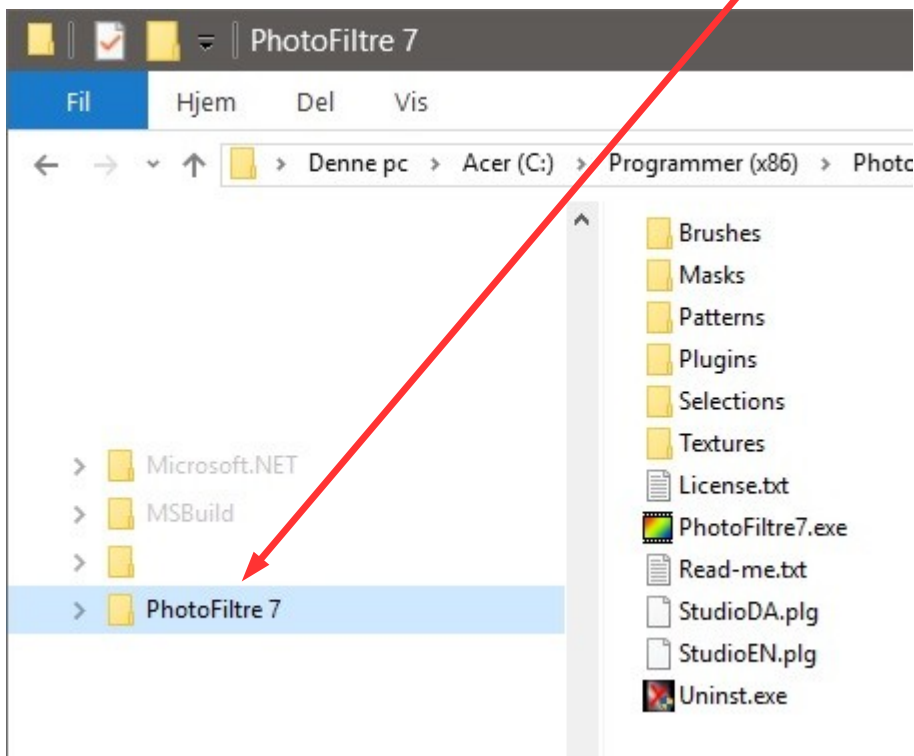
PhotoFiltre 7

Fil
Hjem
Del
Vis

Denne pc > Acer (C:) > Programmer (x86) > Photo

Microsoft.NET
MSBuild
PhotoFiltre 7

Brushes
Masks
Patterns
Plugins
Selections
Textures
License.txt
PhotoFiltre7.exe
Read-me.txt
StudioDA.plg
StudioEN.plg
Uninst.exe